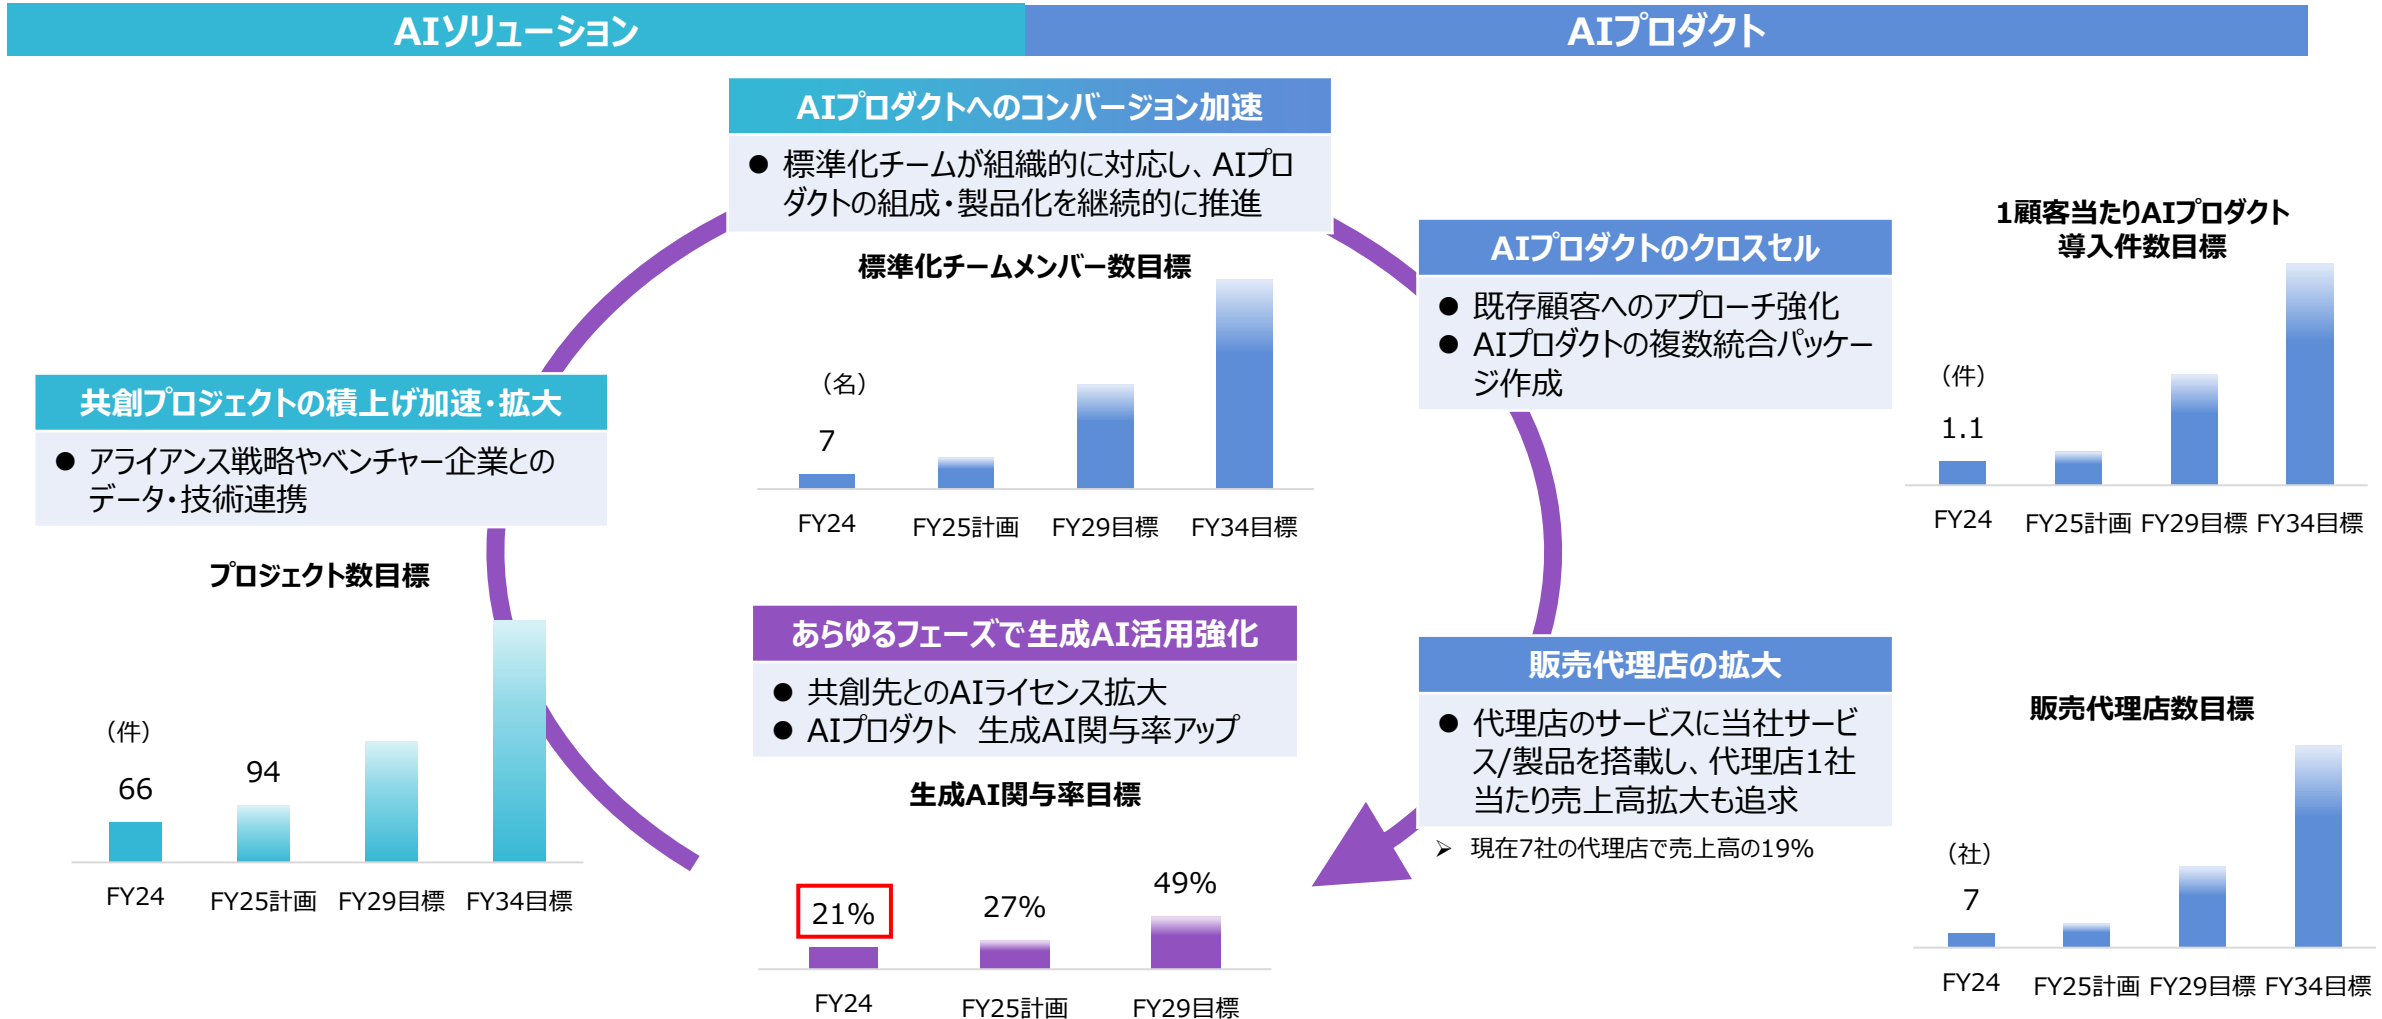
AIソリューション

AIプロダクト

AIプロダクトへのコンバージョン加速

● 標準化チームが組織的に対応し、AIプロダクトの組成・製品化を継続的に推進

標準化チームメンバー数目標

(名)

7

FY24 FY25計画 FY29目標 FY34目標

AIプロダクトのクロスセル

● 既存顧客へのアプローチ強化
● AIプロダクトの複数統合パッケージ作成

1顧客当たりAIプロダクト導入件数目標

(件)

1.1

FY24 FY25計画 FY29目標 FY34目標

共創プロジェクトの積上げ加速・拡大

● アライアンス戦略やベンチャー企業とのデータ・技術連携

プロジェクト数目標

(件)

66 94

FY24 FY25計画 FY29目標 FY34目標

あらゆるフェーズで生成AI活用強化

● 共創先とのAIライセンス拡大
● AIプロダクト 生成AI関与率アップ

生成AI関与率目標

21% 27% 49%

FY24 FY25計画 FY29目標

販売代理店の拡大

● 代理店のサービスに当社サービス/製品を搭載し、代理店1社当たり売上高拡大も追求

➢ 現在7社の代理店で売上高の19%

販売代理店数目標

(社)

7

FY24 FY25計画 FY29目標 FY34目標